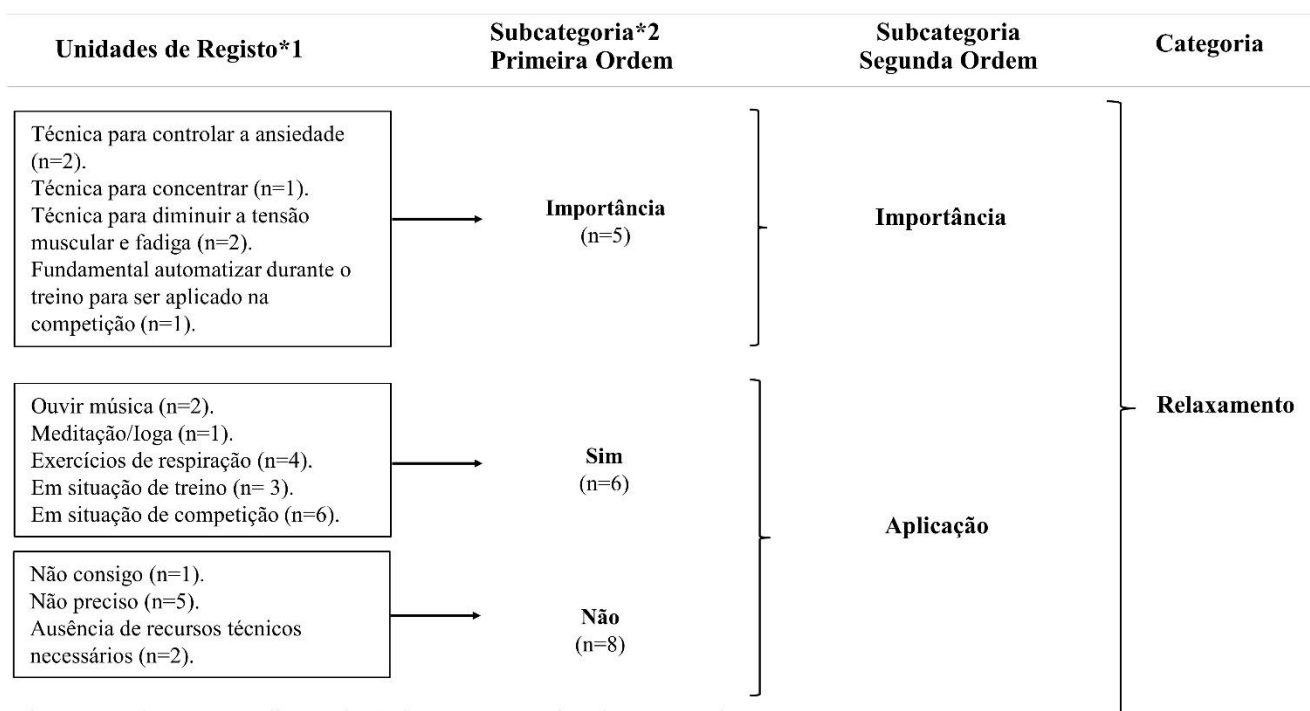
Unidades de Registo*1

Subcategoria*2 Primeira Ordem

Subcategoria Segunda Ordem

Categoria

Técnica para controlar a ansiedade (n=2).
Técnica para concentrar (n=1).
Técnica para diminuir a tensão muscular e fadiga (n=2).
Fundamental automatizar durante o treino para ser aplicado na competição (n=1).

Importância
(n=5)

Importância

Ouvir música (n=2).
Meditação/loga (n=1).
Exercícios de respiração (n=4).
Em situação de treino (n= 3).
Em situação de competição (n=6).

Sim
(n=6)

Não consigo (n=1).
Não preciso (n=5).
Ausência de recursos técnicos necessários (n=2).

Não
(n=8)

Aplicação

Relaxamento